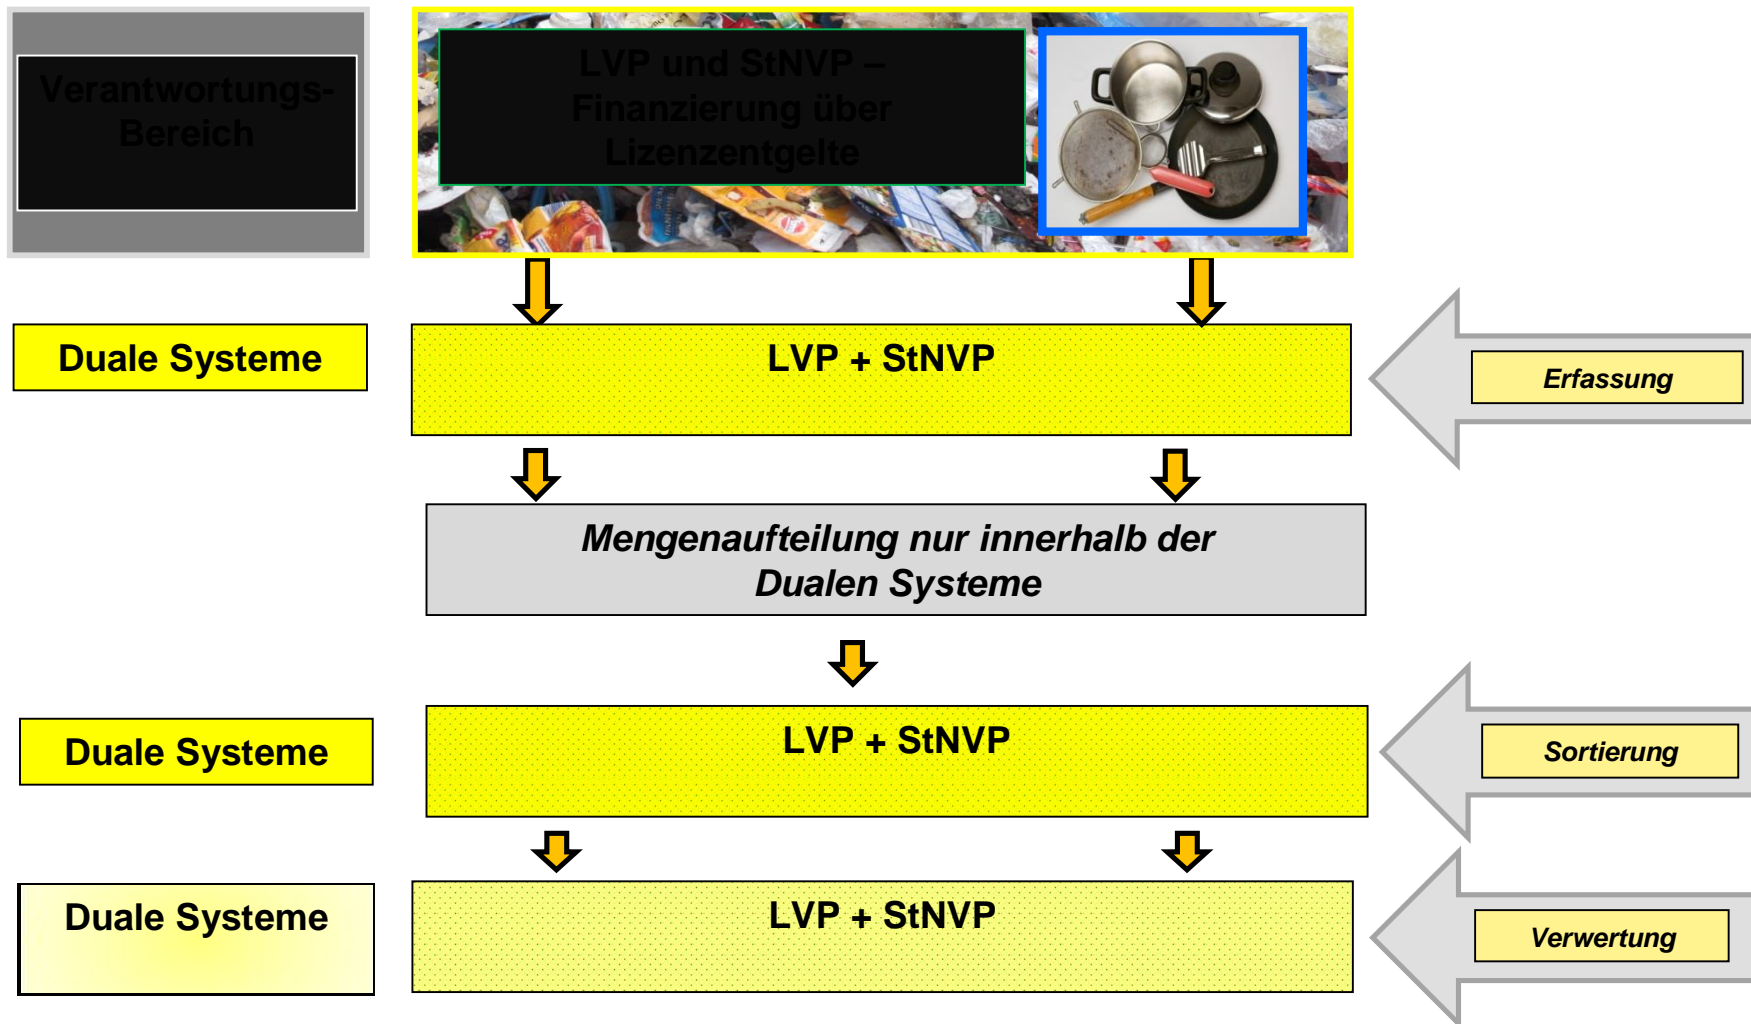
Verantwortungs-Bereich

LVP und StNVP – Finanzierung über Lizenzentgelte

Duale Systeme

LVP + StNVP

Erfassung

Mengenaufteilung nur innerhalb der Dualen Systeme

Duale Systeme

LVP + StNVP

Sortierung

Duale Systeme

LVP + StNVP

Verwertung